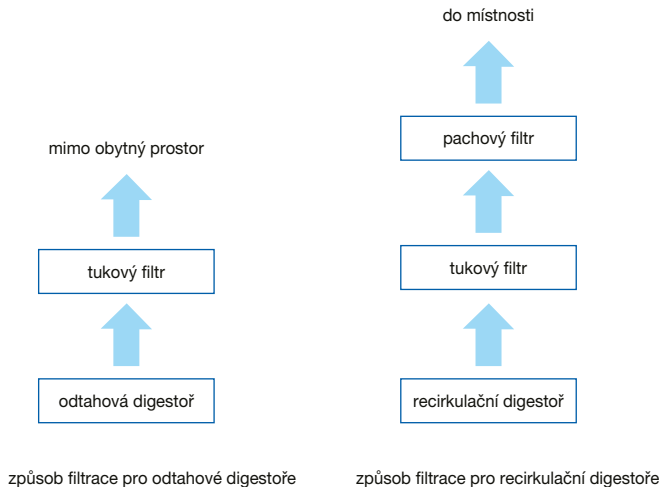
mimo obytný prostor

tukový filtr

odtahová digestoř

způsob filtrace pro odtahové digestoře

do místnosti

pachový filtr

tukový filtr

recirkulační digestoř

způsob filtrace pro recirkulační digestoře